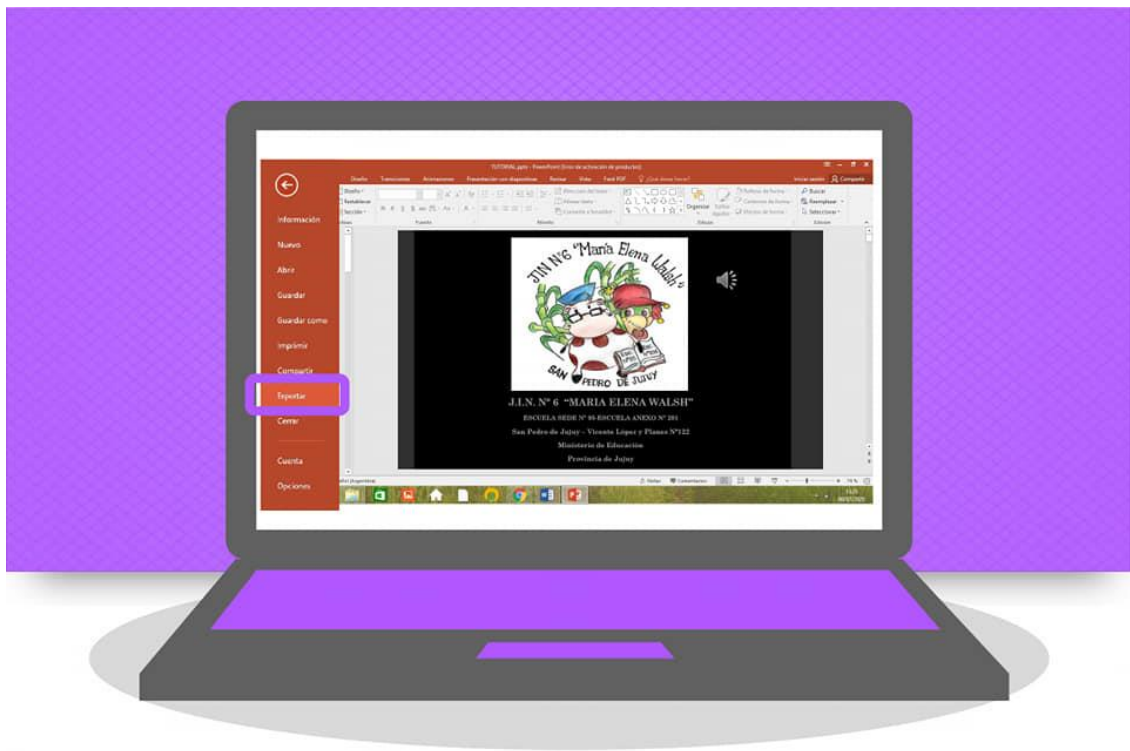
TUTORIAL.pptx - PowerPoint (Error de activación de productos)

Diseño Transiciones Animaciones Presentación con diapositivas Revisar Vista Foxit PDF ¿Qué desea hacer?

Iniciar sesión Compartir

Información

Nuevo

Abrir

Guardar

Guardar como

Imprimir

Compartir

Exportar

Cerrar

Cuenta

Opciones

Diseño Restablecer Sección

Fuente Párrafo Dibujo Edición

Organizar Estilos rápidos

Buscar Reemplazar Seleccionar

JIN Nº6 "María Elena Walsh"

SAN PEDRO DE JUJUY

J.I.N. Nº 6 "MARIA ELENA WALSH"

ESCUELA SEDE Nº 85-ESCUELA ANEXO Nº 201

San Pedro de Jujuy - Vicente López y Planes Nº122

Ministerio de Educación

Provincia de Jujuy

Notas Comentarios

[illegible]